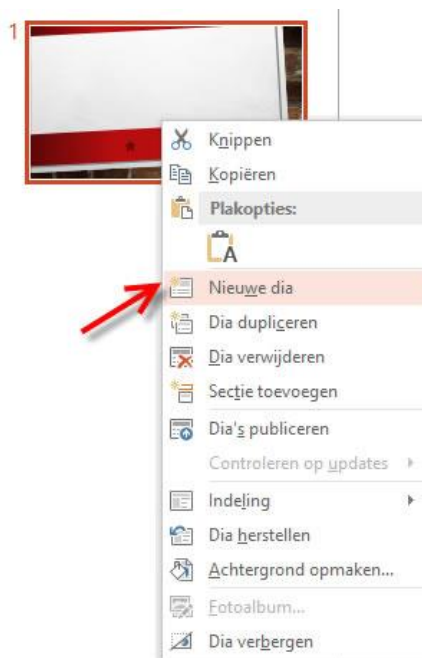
1

Knippen
Kopiëren
Plakopties:
A
Nieuwe dia
Dia dupliceren
Dia verwijderen
Sectie toevoegen
Dia's publiceren
Controleren op updates
Indeling
Dia herstellen
Achtergrond opmaken...
Fotoalbum...
Dia verbergen